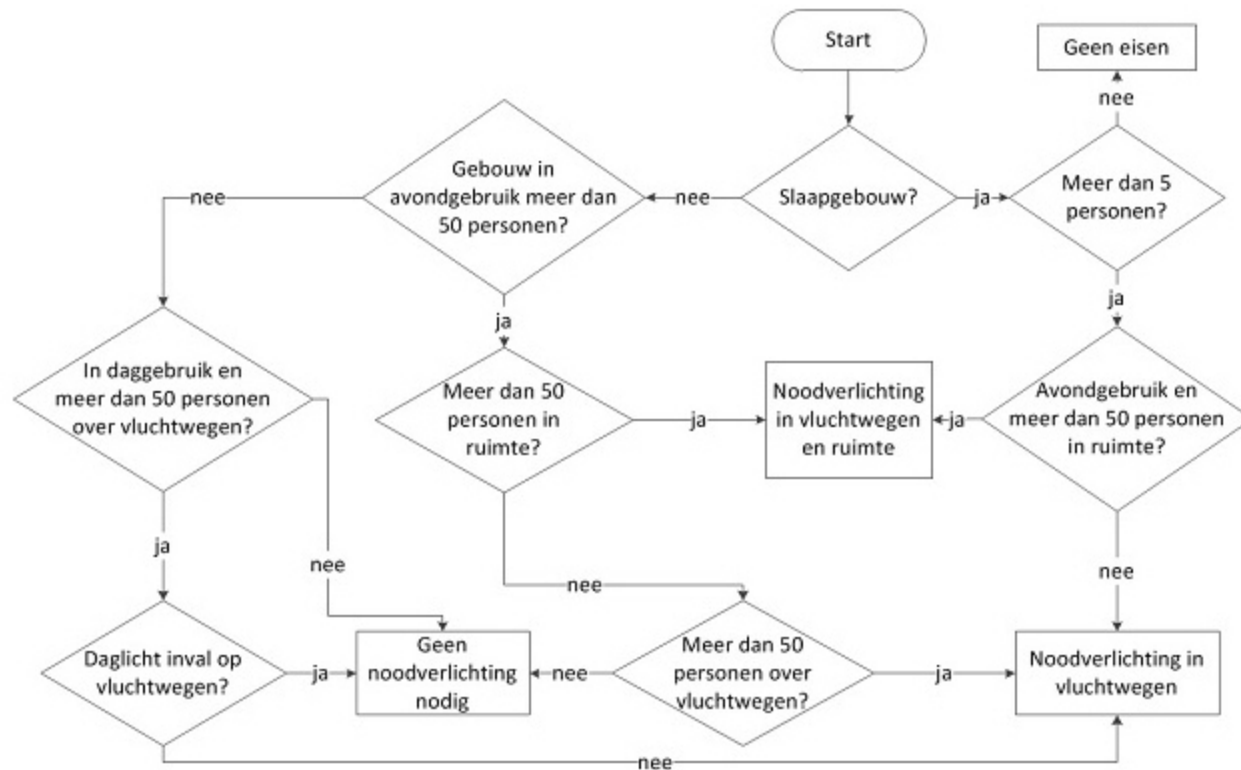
Start

Geen eisen

nee

Gebouw in avondgebruik meer dan 50 personen?

nee

Slaapgebouw?

ja

Meer dan 5 personen?

nee

ja

ja

In daggebruik en meer dan 50 personen over vluchtwegen?

Meer dan 50 personen in ruimte?

ja

Noodverlichting in vluchtwegen en ruimte

ja

Avondgebruik en meer dan 50 personen in ruimte?

ja

nee

nee

nee

Daglicht inval op vluchtwegen?

ja

Geen noodverlichting nodig

nee

Meer dan 50 personen over vluchtwegen?

ja

Noodverlichting in vluchtwegen

nee